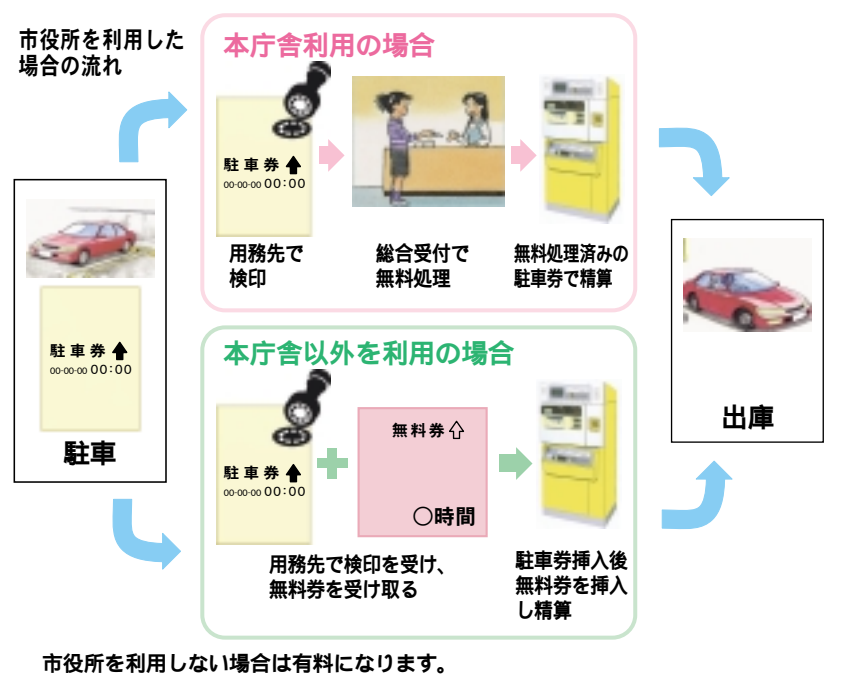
市役所を利用した場合の流れ

本庁舎利用の場合

駐車券
00-00-00 00:00

用務先で検印

総合受付で無料処理

無料処理済みの駐車券で精算

駐車券
00-00-00 00:00

駐車

本庁舎以外を利用の場合

駐車券
00-00-00 00:00

無料券
○時間

用務先で検印を受け、無料券を受け取る

駐車券挿入後無料券を挿入し精算

出庫

市役所を利用しない場合は有料になります。